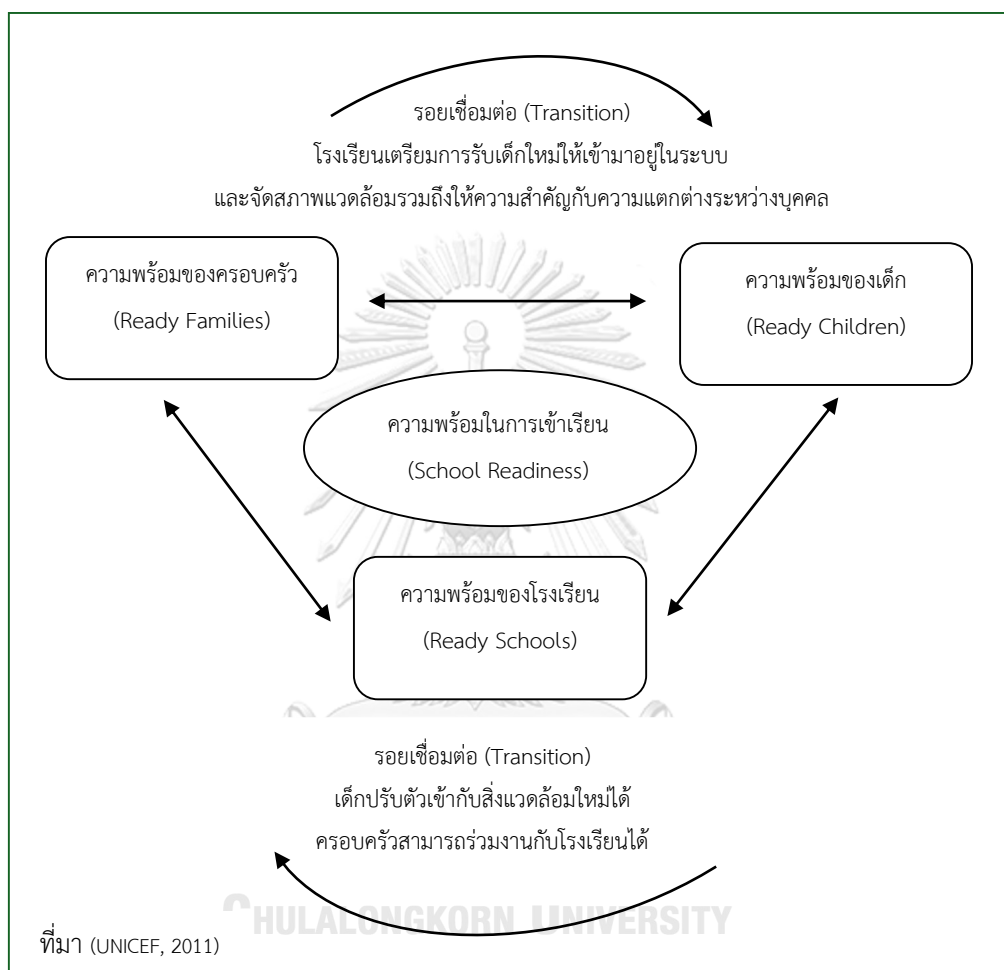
รอยเชื่อมต่อ (Transition)
โรงเรียนเตรียมการรับเด็กใหม่ให้เข้ามาอยู่ในระบบ
และจัดสภาพแวดล้อมรวมถึงให้ความสำคัญกับความแตกต่างระหว่างบุคคล

ความพร้อมของครอบครัว
(Ready Families)

ความพร้อมของเด็ก
(Ready Children)

ความพร้อมในการเข้าเรียน
(School Readiness)

ความพร้อมของโรงเรียน
(Ready Schools)

รอยเชื่อมต่อ (Transition)
เด็กปรับตัวเข้ากับสิ่งแวดล้อมใหม่ได้
ครอบครัวสามารถร่วมงานกับโรงเรียนได้

CHULALONGKORN UNIVERSITY

ที่มา (UNICEF, 2011)